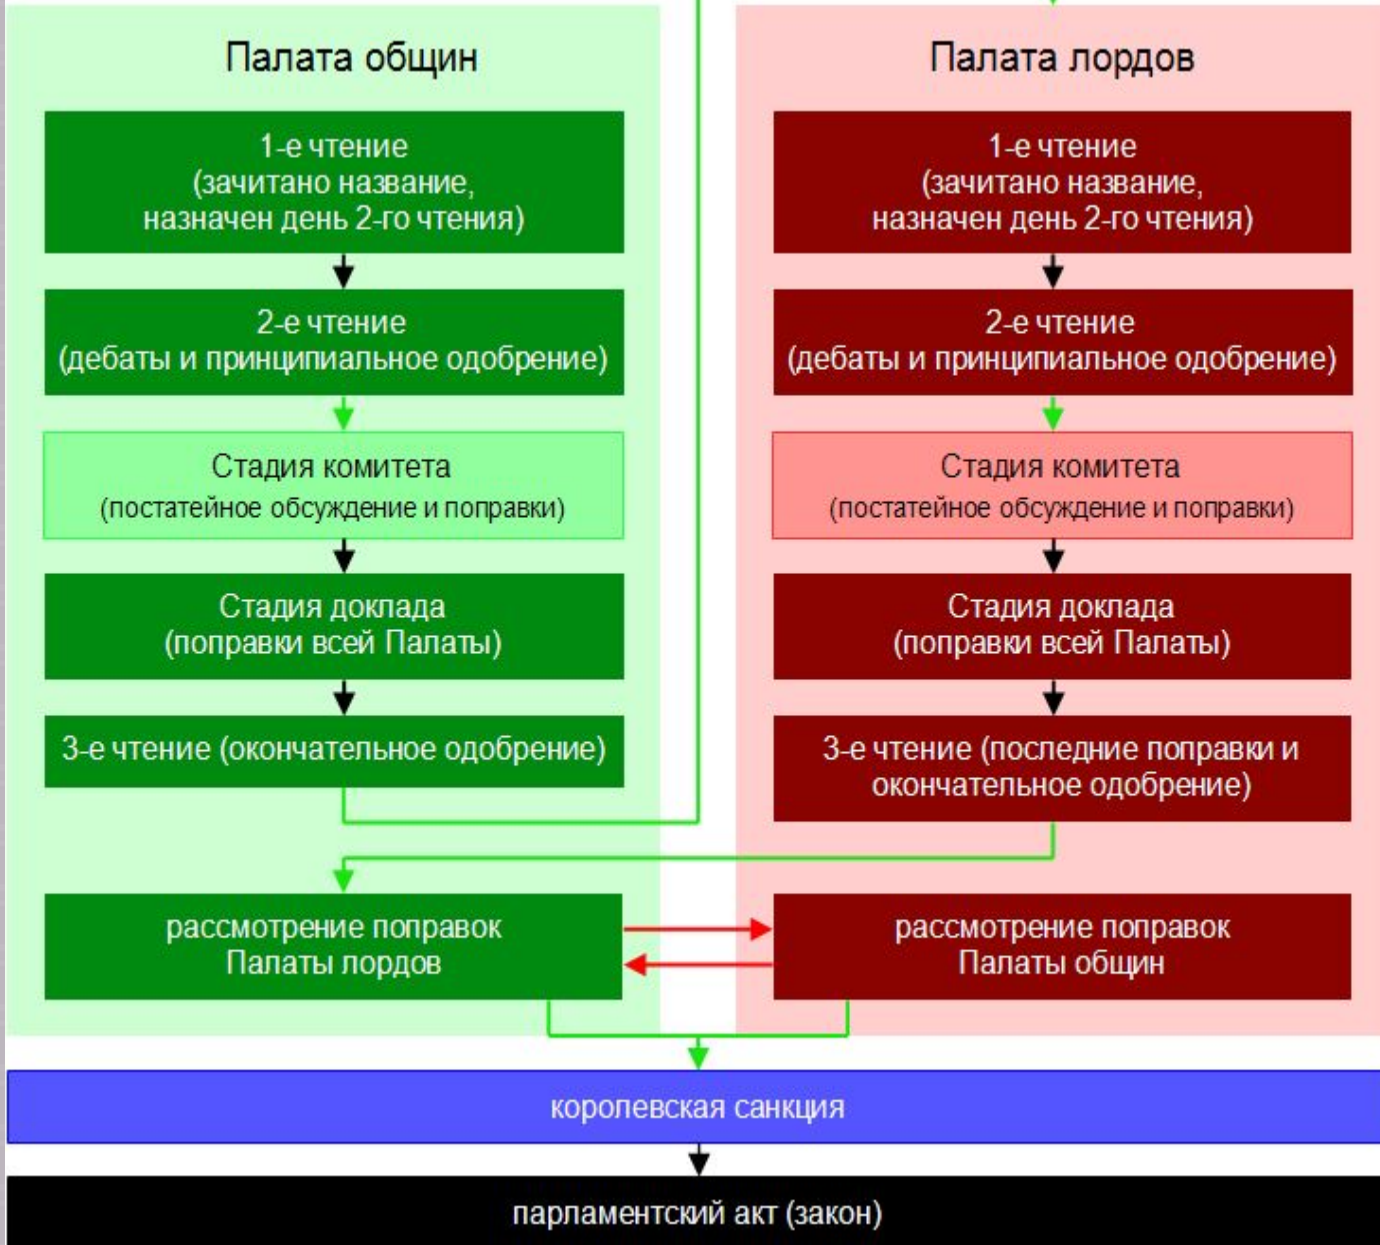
Палата общин

1-е чтение
(зачитано название,
назначен день 2-го чтения)

2-е чтение
(дебаты и принципиальное одобрение)

Стадия комитета
(постатейное обсуждение и поправки)

Стадия доклада
(поправки всей Палаты)

3-е чтение (окончательное одобрение)

Палата лордов

1-е чтение
(зачитано название,
назначен день 2-го чтения)

2-е чтение
(дебаты и принципиальное одобрение)

Стадия комитета
(постатейное обсуждение и поправки)

Стадия доклада
(поправки всей Палаты)

3-е чтение (последние поправки и окончательное одобрение)

рассмотрение поправок
Палаты лордов

рассмотрение поправок
Палаты общин

королевская санкция

парламентский акт (закон)